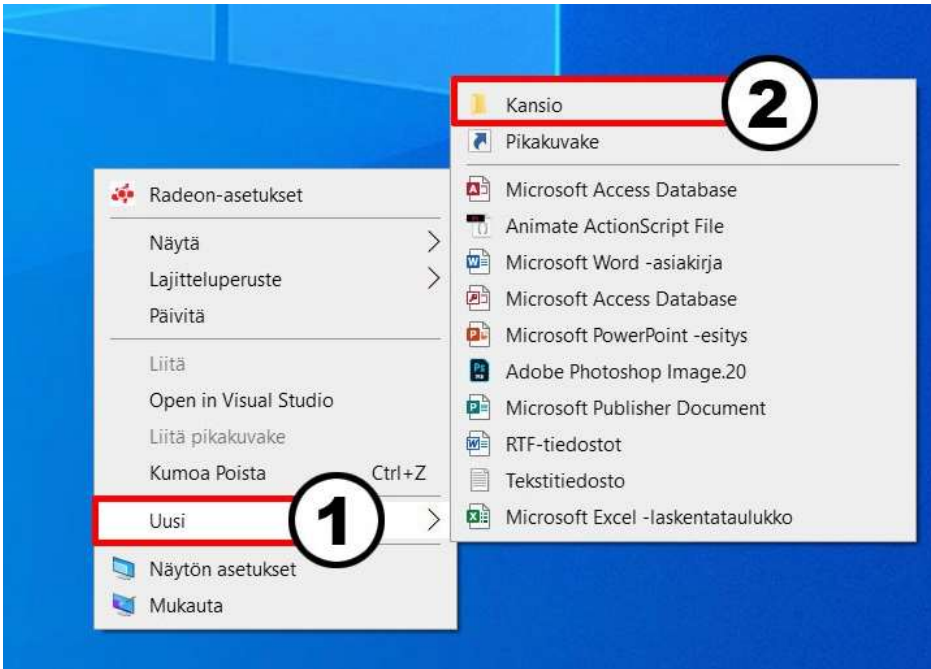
Radeon-asetukset
Näytä
Lajitteluperuste
Päivitä
Liitä
Open in Visual Studio
Liitä pikakuvake
Kumoa Poista Ctrl+Z
Uusi
1
Näytön asetukset
Mukauta

Kansio
2
Pikakuvake
Microsoft Access Database
Animate ActionScript File
Microsoft Word -asiakirja
Microsoft Access Database
Microsoft PowerPoint -esitys
Adobe Photoshop Image.20
Microsoft Publisher Document
RTF-tiedostot
Tekstitiedosto
Microsoft Excel -laskentataulukko